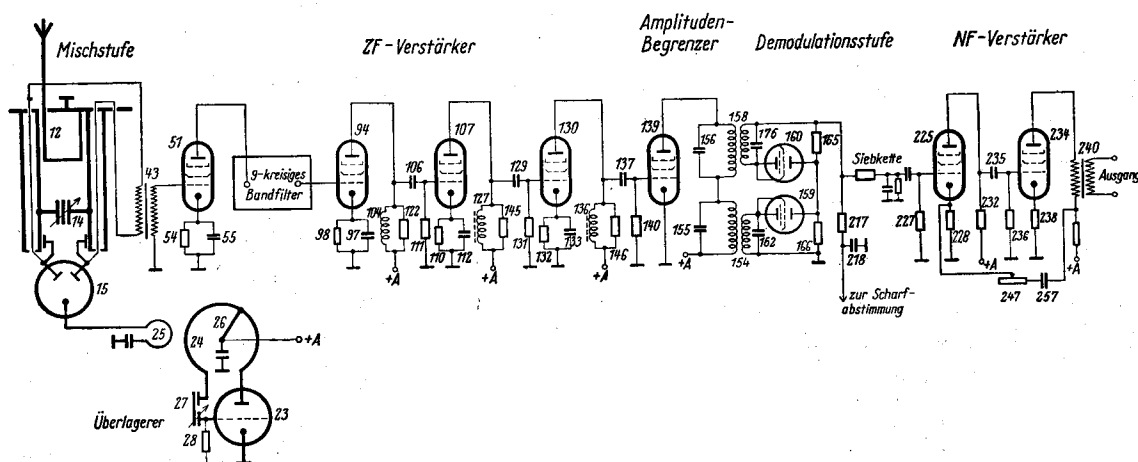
Mischstufe

ZF-Verstärker

Amplituden-
Begrenzer

Demodulationsstufe

NF-Verstärker

12
14
15
25
24
26
+A
27
23
28
Überlagerer
43
51
54
55
9-kreisiges
Bandfilter
94
98
97
104
122
+A
106
107
111
110
112
127
145
+A
129
130
131
132
133
136
146
+A
137
139
140
+A
156
158
155
154
162
176
160
159
165
166
217
218
zur Scharf-
abstimmung
Siebkette
225
227
228
235
232
+A
236
234
238
240
Ausgang
+A
247
257